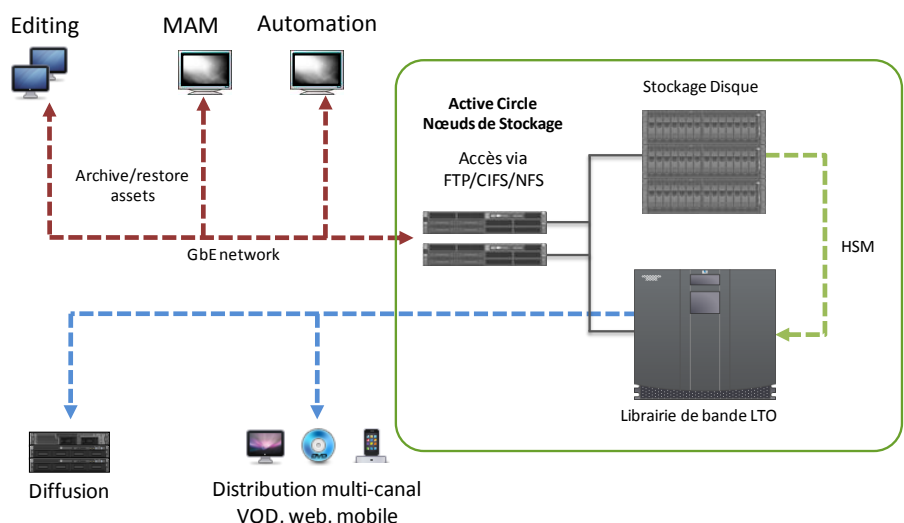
Editing

MAM

Automation

Archive/restore assets

GbE network

Active Circle
Nœuds de Stockage

Accès via
FTP/CIFS/NFS

Stockage Disque

HSM

Librairie de bande LTO

Diffusion

Distribution multi-canal
VOD, web, mobile